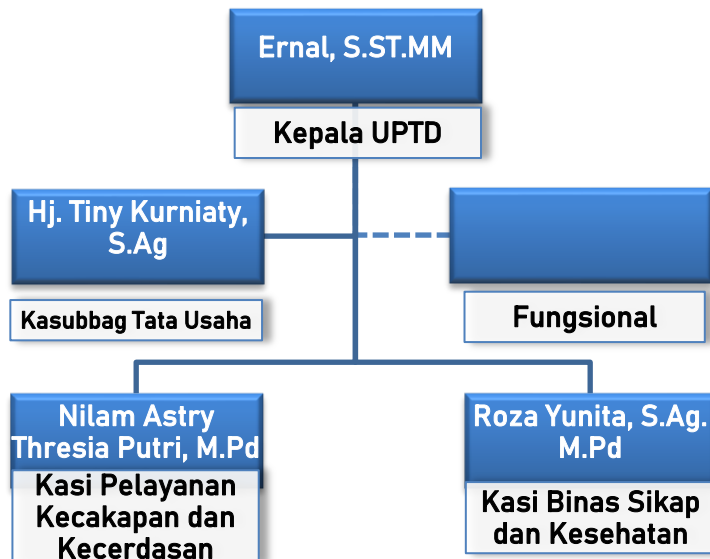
Ernal, S.ST.MM

Kepala UPTD

Hj. Tiny Kurniaty, S.Ag

Kasubbag Tata Usaha

Fungsional

Nilam Astry Thresia Putri, M.Pd

Kasi Pelayanan Kecakapan dan Kecerdasan

Roza Yunita, S.Ag. M.Pd

Kasi Binas Sikap dan Kesehatan